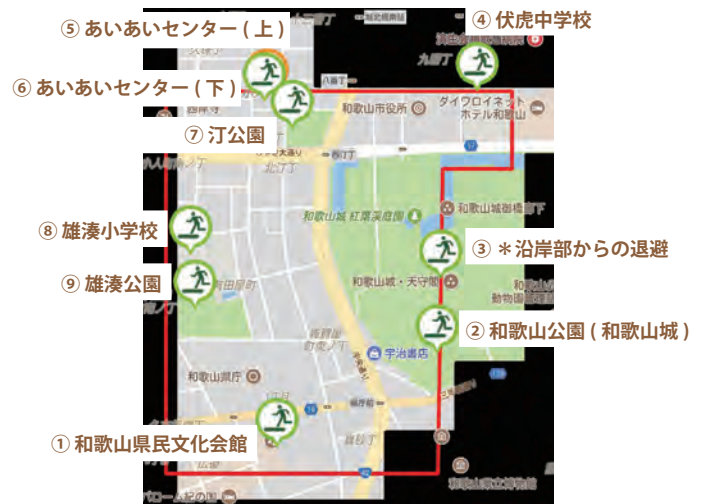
⑤ あいあいセンター ( 上 )

④ 伏虎中学校

⑥ あいあいセンター ( 下 )

⑦ 汀公園

⑧ 雄湊小学校

⑨ 雄湊公園

③ ＊沿岸部からの退避

② 和歌山公園 ( 和歌山城 )

① 和歌山県民文化会館

和歌山市役所

ダイワロイネット ホテル和歌山

和歌山城 紅葉渓庭園

和歌山城御橋廊下

和歌山城・天守閣

宇治書店

和歌山県庁

九番丁

八番丁

西汀丁

和歌山県立博物館

動物園